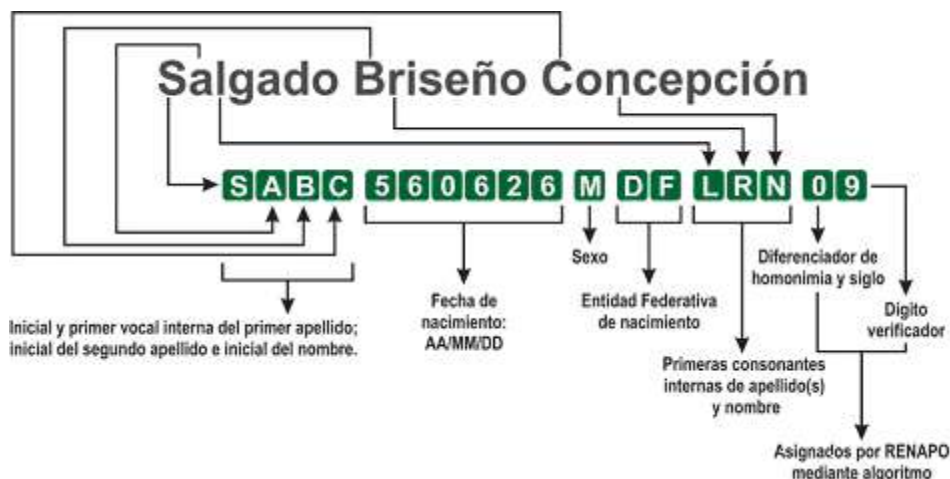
Salgado Briseño Concepción

S A B C 5 6 0 6 2 6 M D F L R N 0 9

Inicial y primer vocal interna del primer apellido; inicial del segundo apellido e inicial del nombre.

Fecha de nacimiento: AA/MM/DD

Sexo

Entidad Federativa de nacimiento

Primeras consonantes internas de apellido(s) y nombre

Diferenciador de homonimia y siglo

Digito verificador

Asignados por RENAPO mediante algoritmo